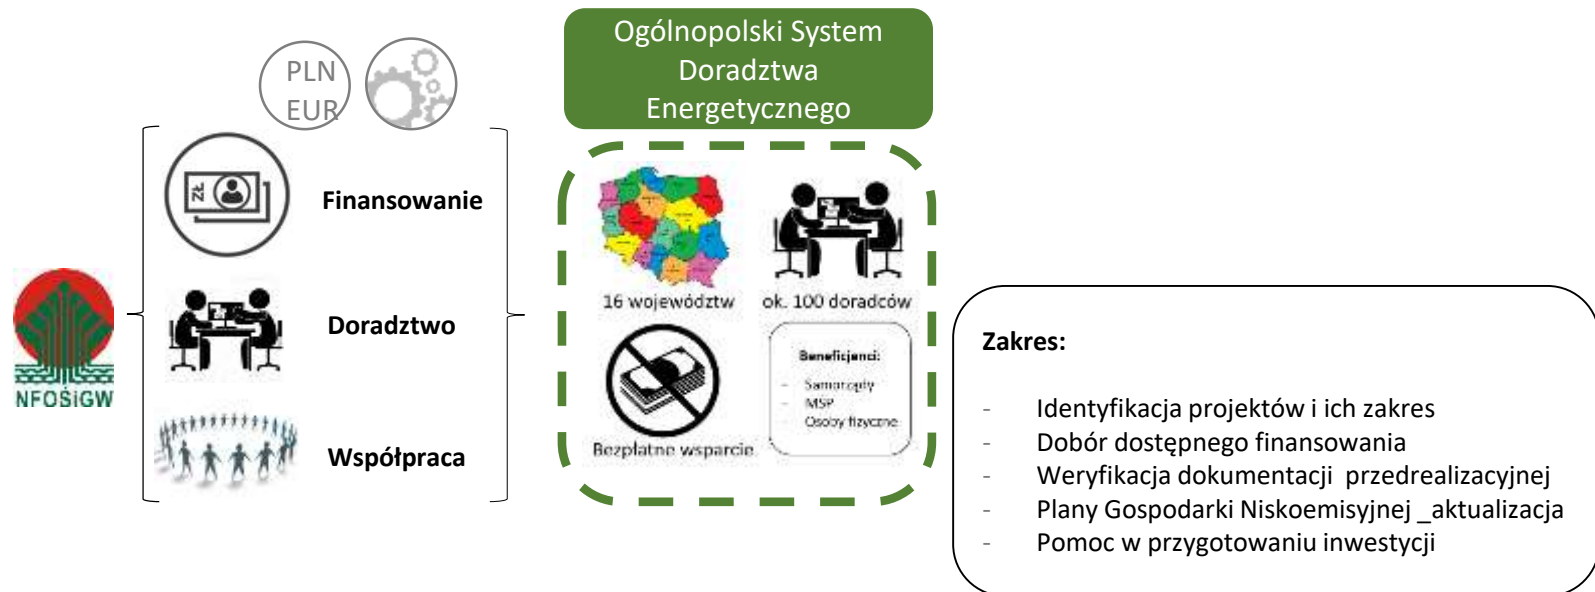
PLN
EUR

Finansowanie

Doradztwo

Współpraca

NFOŚiGW

Ogólnopolski System Doradztwa Energetycznego

16 województw

ok. 100 doradców

Bezpłatne wsparcie

Beneficjenci:
- Samorządy
- MSP
- Osoby fizyczne

Zakres:

- Identyfikacja projektów i ich zakres
- Dobór dostępnego finansowania
- Weryfikacja dokumentacji przedrealizacyjnej
- Plany Gospodarki Niskoemisyjnej _aktualizacja
- Pomoc w przygotowaniu inwestycji